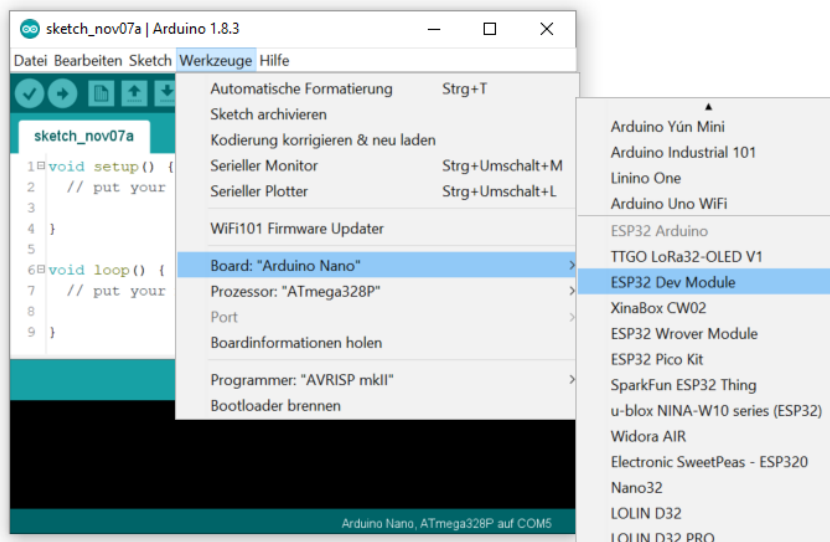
sketch_nov07a | Arduino 1.8.3

Datei Bearbeiten Sketch Werkzeuge Hilfe

sketch_nov07a

1 void setup() {
2   // put your
3
4 }
5
6 void loop() {
7   // put your
8
9 }

Automatische Formatierung Strg+T
Sketch archivieren
Kodierung korrigieren & neu laden
Serieller Monitor Strg+Umschalt+M
Serieller Plotter Strg+Umschalt+L
WiFi101 Firmware Updater
Board: "Arduino Nano"
Prozessor: "ATmega328P"
Port
Boardinformationen holen
Programmer: "AVRISP mkII"
Bootloader brennen

Arduino Yún Mini
Arduino Industrial 101
Linino One
Arduino Uno WiFi
ESP32 Arduino
TTGO LoRa32-OLED V1
ESP32 Dev Module
XinaBox CW02
ESP32 Wrover Module
ESP32 Pico Kit
SparkFun ESP32 Thing
u-blox NINA-W10 series (ESP32)
Widora AIR
Electronic SweetPeas - ESP320
Nano32
LOLIN D32
LOLIN D32 PRO

Arduino Nano, ATmega328P auf COM5